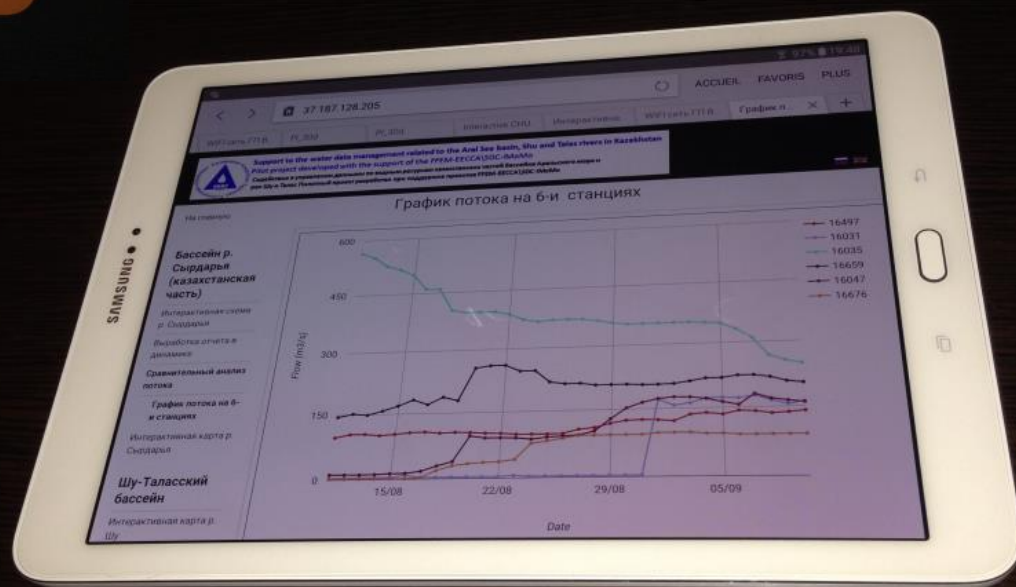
SAMSUNG

97% 19:48

37.187.128.205

ACCUEIL FAVORIS PLUS

WFI сеть 771 В | PL 300 | PL 300 | Interactive CHU | Интерактивно | WFI сеть 771 В | График п... ×

Support to the water data management related to the Aral Sea basin, Shu and Talas rivers in Kazakhstan
Pilot project developed with the support of the FFEM-EECCA[SDC-IMoMo
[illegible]

График потока на 6-и станциях

На главную

Бассейн р. Сырдарья (казахстанская часть)

Интерактивная схема р. Сырдарья

Выработка отчета в динамике

Сравнительный анализ потока

График потока на 6-и станциях

Интерактивная карта р. Сырдарья

Шу-Таласский бассейн

Интерактивная карта р. Шу

600
450
300
150
0

Flow [m3/s]

15/08 22/08 29/08 05/09

Date

16497
16031
16035
16659
16047
16676